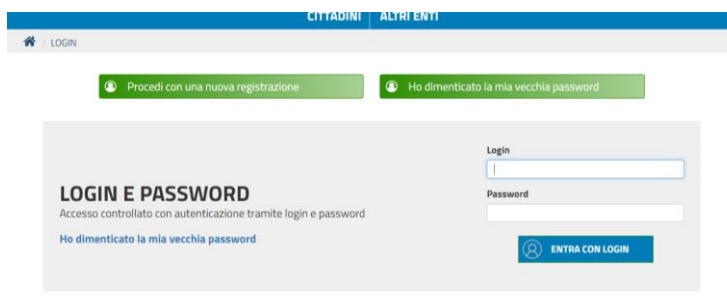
CITTADINI | ALTRI ENTI

/ LOGIN

Procedi con una nuova registrazione

Ho dimenticato la mia vecchia password

LOGIN E PASSWORD

Accesso controllato con autenticazione tramite login e password

Ho dimenticato la mia vecchia password

Login

Password

ENTRA CON LOGIN